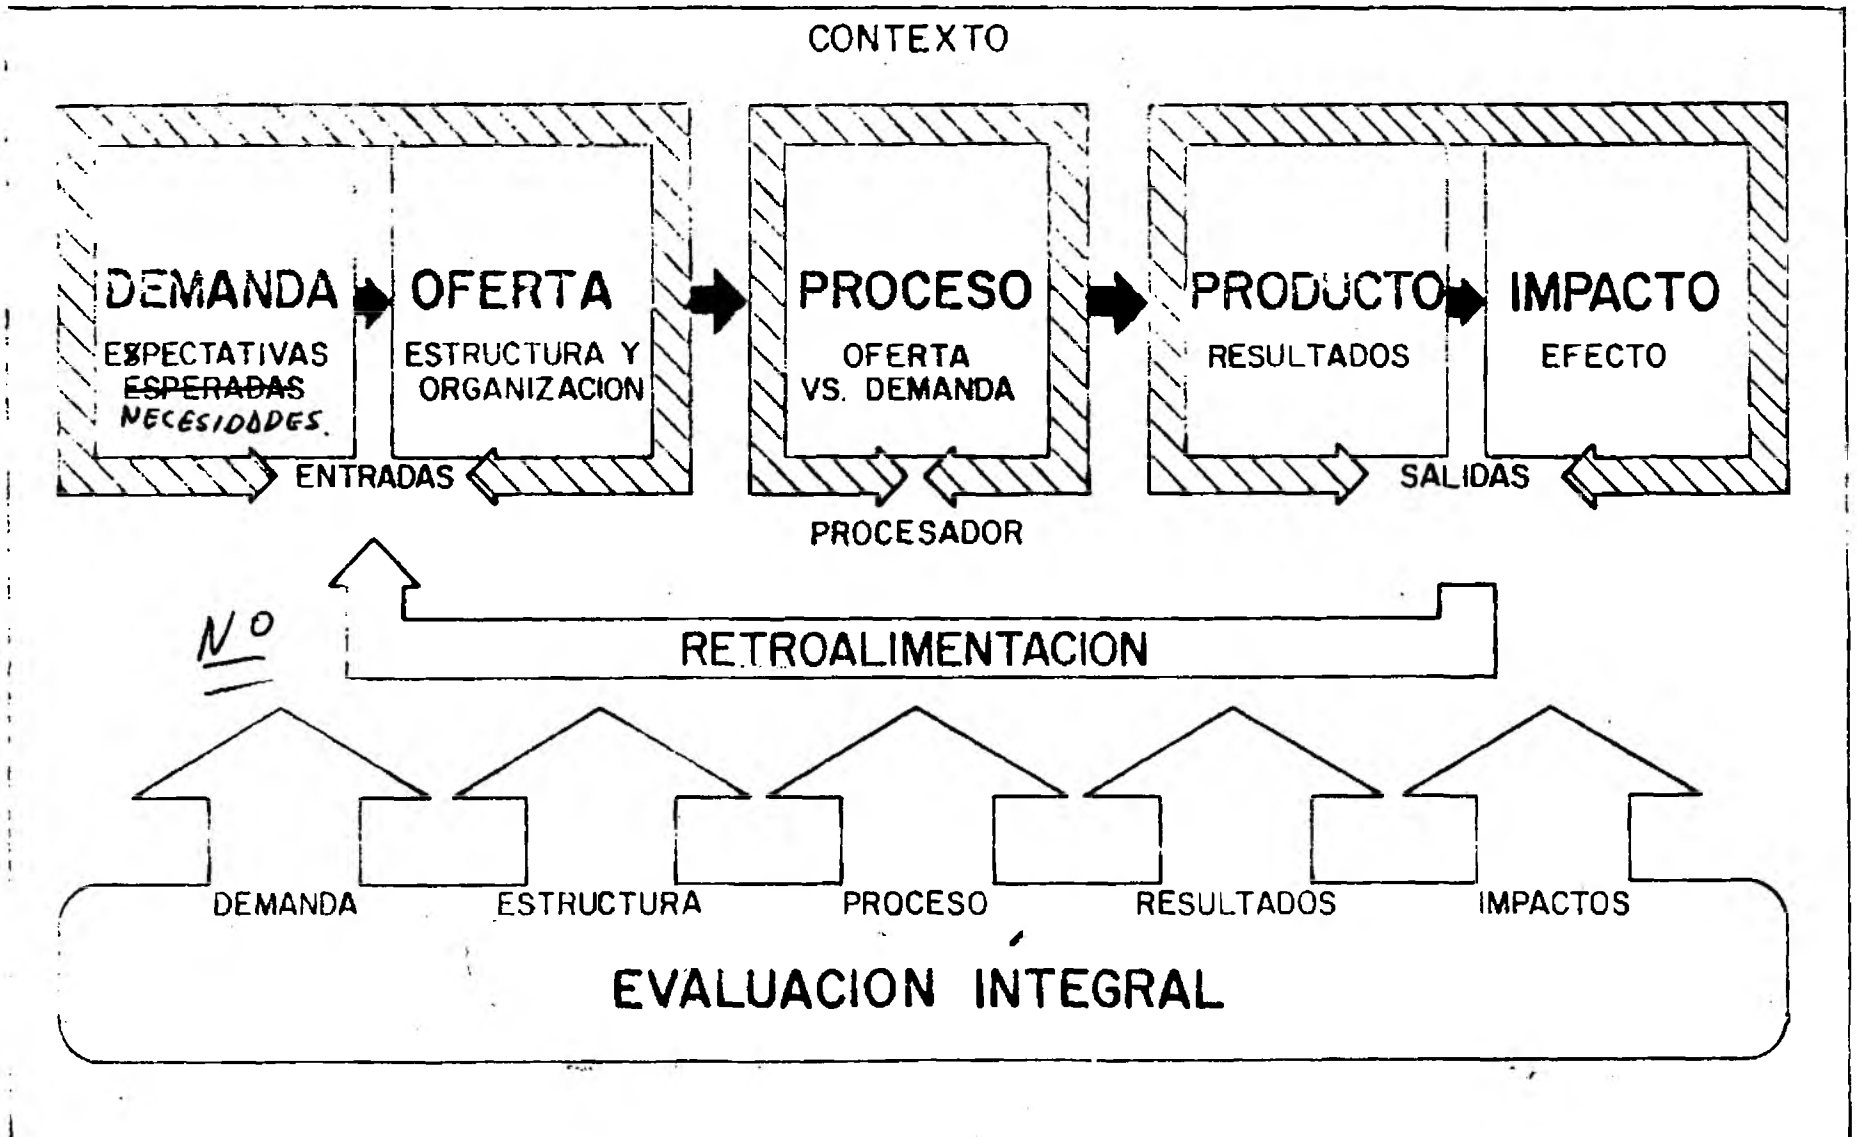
CONTEXTO

DEMANDA
EXPECTATIVAS
ESPERADAS
NECESIDADES

OFERTA
ESTRUCTURA Y ORGANIZACION

ENTRADAS

PROCESO
OFERTA VS. DEMANDA

PROCESADOR

PRODUCTO
RESULTADOS

IMPACTO
EFECTO

SALIDAS

Nº

RETROALIMENTACION

DEMANDA

ESTRUCTURA

PROCESO

RESULTADOS

IMPACTOS

EVALUACION INTEGRAL